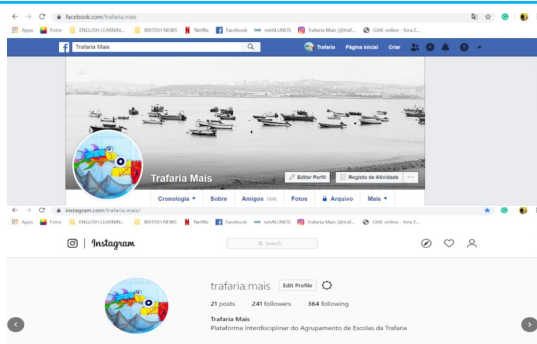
facebook.com/trafaria.mais

Apps Fotor ENGLISH LEARNIN... BRITISH NEWS Netflix Facebook noVALUNOS Trafaria Mais (@traf... GIAE online - Itens E...

Trafaria Mais

Trafaria Página inicial Criar

Trafaria Mais

Editar Perfil Registo de Atividade ···

Cronologia Sobre Amigos 1949 Fotos Arquivo Mais

instagram.com/trafaria.mais/

Apps Fotor ENGLISH LEARNIN... BRITISH NEWS Netflix Facebook noVALUNOS Trafaria Mais (@traf... GIAE online - Itens E...

Instagram

Search

trafaria.mais Edit Profile

21 posts 241 followers 364 following

Trafaria Mais
Plataforma Interdisciplinar do Agrupamento de Escolas da Trafaria